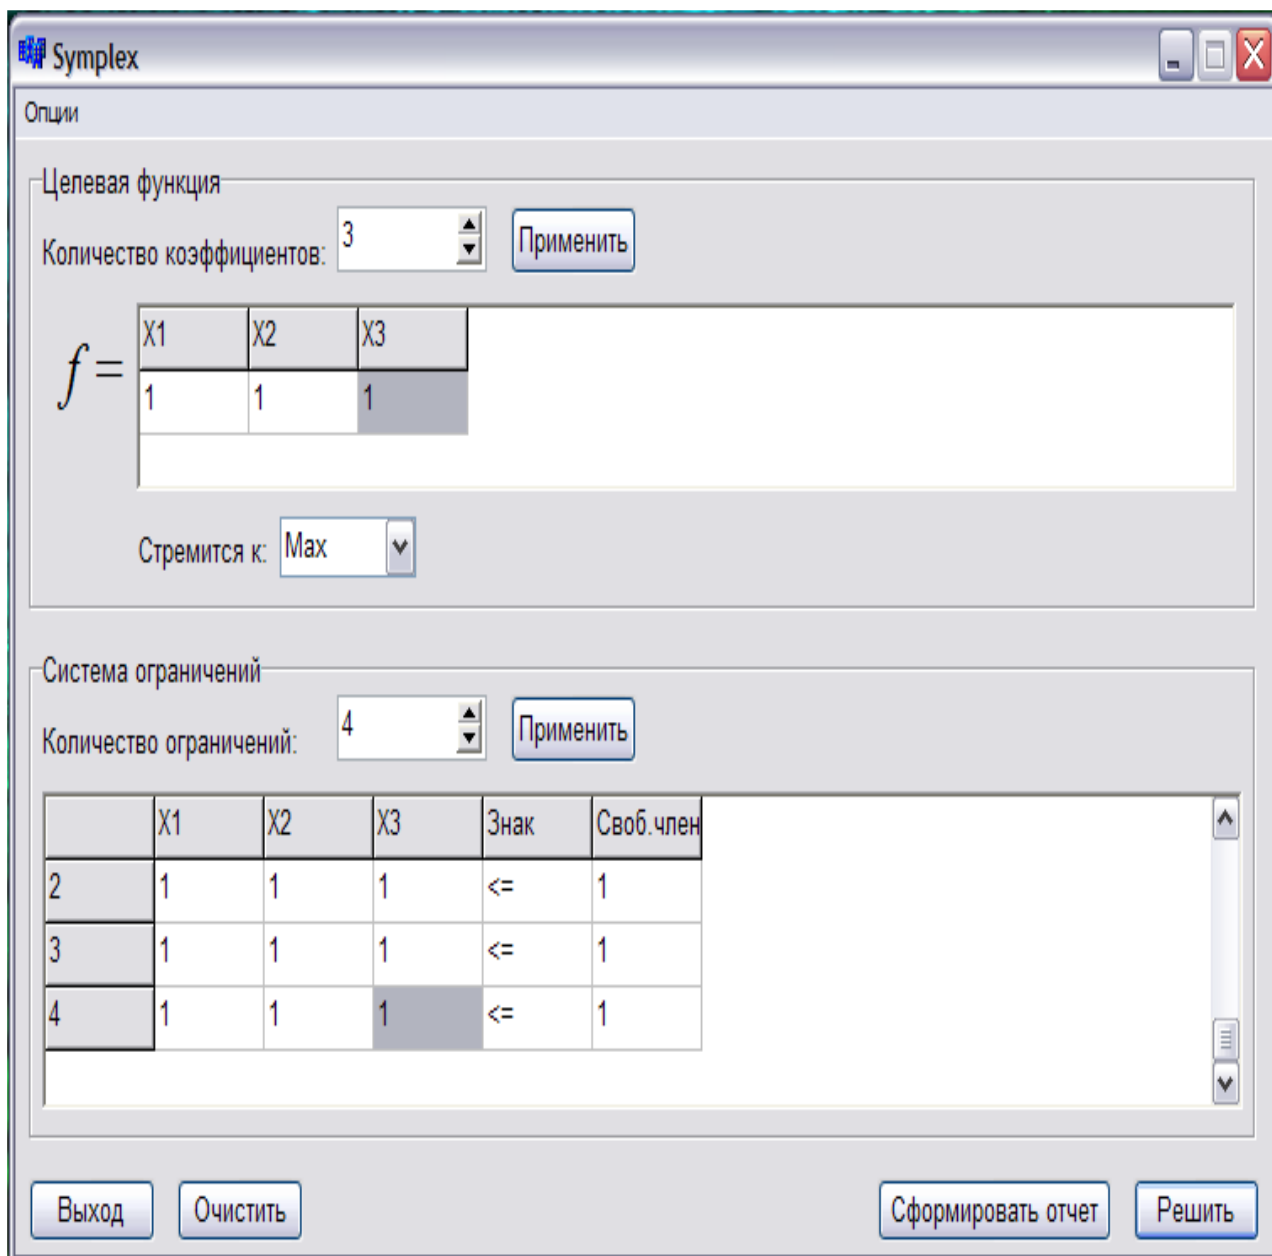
Symplex

Опции

Целевая функция

Количество коэффициентов: 3 Применить

$f =$

| X1 | X2 | X3 |
|---|---|---|
| 1 | 1 | 1 |

Стремится к: Max

Система ограничений

Количество ограничений: 4 Применить

| | X1 | X2 | X3 | Знак | Своб.член |
|---|---|---|---|---|---|
| 2 | 1 | 1 | 1 | <= | 1 |
| 3 | 1 | 1 | 1 | <= | 1 |
| 4 | 1 | 1 | 1 | <= | 1 |

Выход Очистить Сформировать отчет Решить